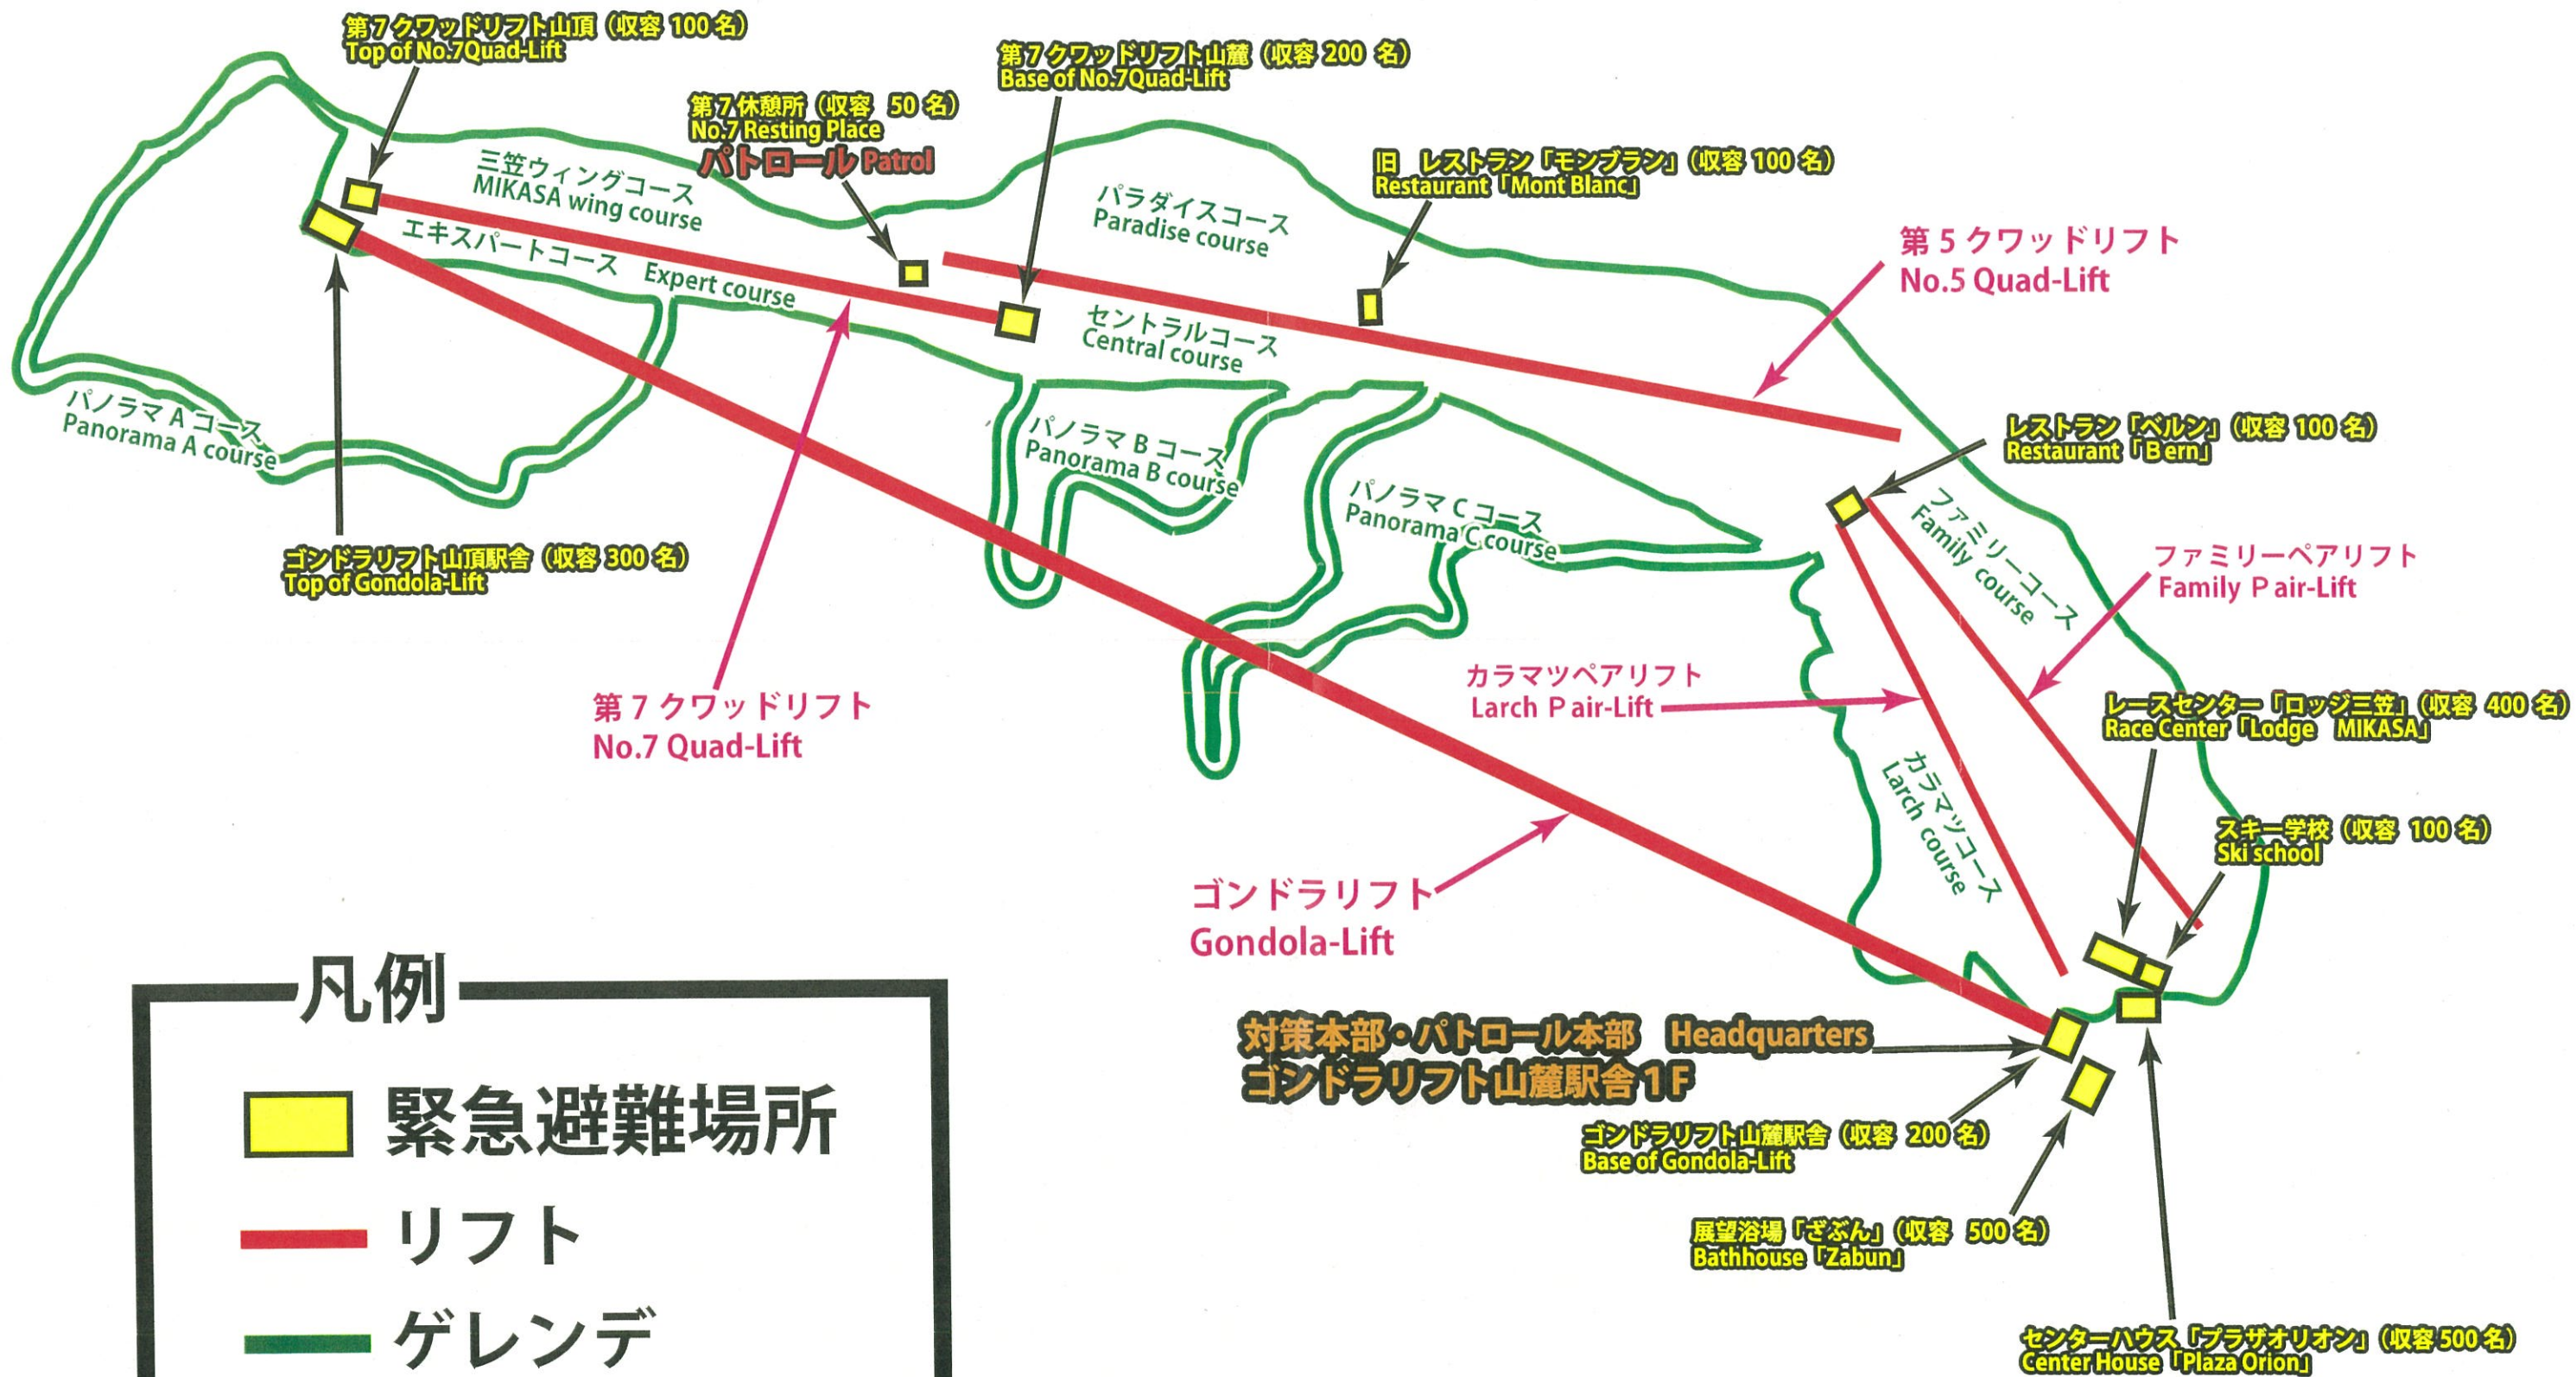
第7クワッドリフト山頂（収容 100 名）
Top of No.7Quad-Lift

第7クワッドリフト山麓（収容 200 名）
Base of No.7Quad-Lift

第7休憩所（収容 50 名）
No.7 Resting Place
パトロール Patrol

旧 レストラン「モンブラン」（収容 100 名）
Restaurant「Mont Blanc」

三笠ウィングコース
MIKASA wing course

エキスパートコース Expert course

パラダイスコース
Paradise course

セントラルコース
Central course

第5クワッドリフト
No.5 Quad-Lift

パノラマ A コース
Panorama A course

パノラマ B コース
Panorama B course

パノラマ C コース
Panorama C course

レストラン「ベルン」（収容 100 名）
Restaurant「Bern」

ファミリーコース
Family course

ファミリーペアリフト
Family Pair-Lift

ゴンドラリフト山頂駅舎（収容 300 名）
Top of Gondola-Lift

カラマツペアリフト
Larch Pair-Lift

第7クワッドリフト
No.7 Quad-Lift

レースセンター「ロッジ三笠」（収容 400 名）
Race Center「Lodge MIKASA」

カラマツコース
Larch course

スキー学校（収容 100 名）
Ski school

ゴンドラリフト
Gondola-Lift

対策本部・パトロール本部 Headquarters
ゴンドラリフト山麓駅舎1F

ゴンドラリフト山麓駅舎（収容 200 名）
Base of Gondola-Lift

展望浴場「ざぶん」（収容 500 名）
Bathhouse「Zabun」

センターハウス「プラザオリオン」（収容 500 名）
Center House「Plaza Orion」

凡例
緊急避難場所
リフト
ゲレンデ